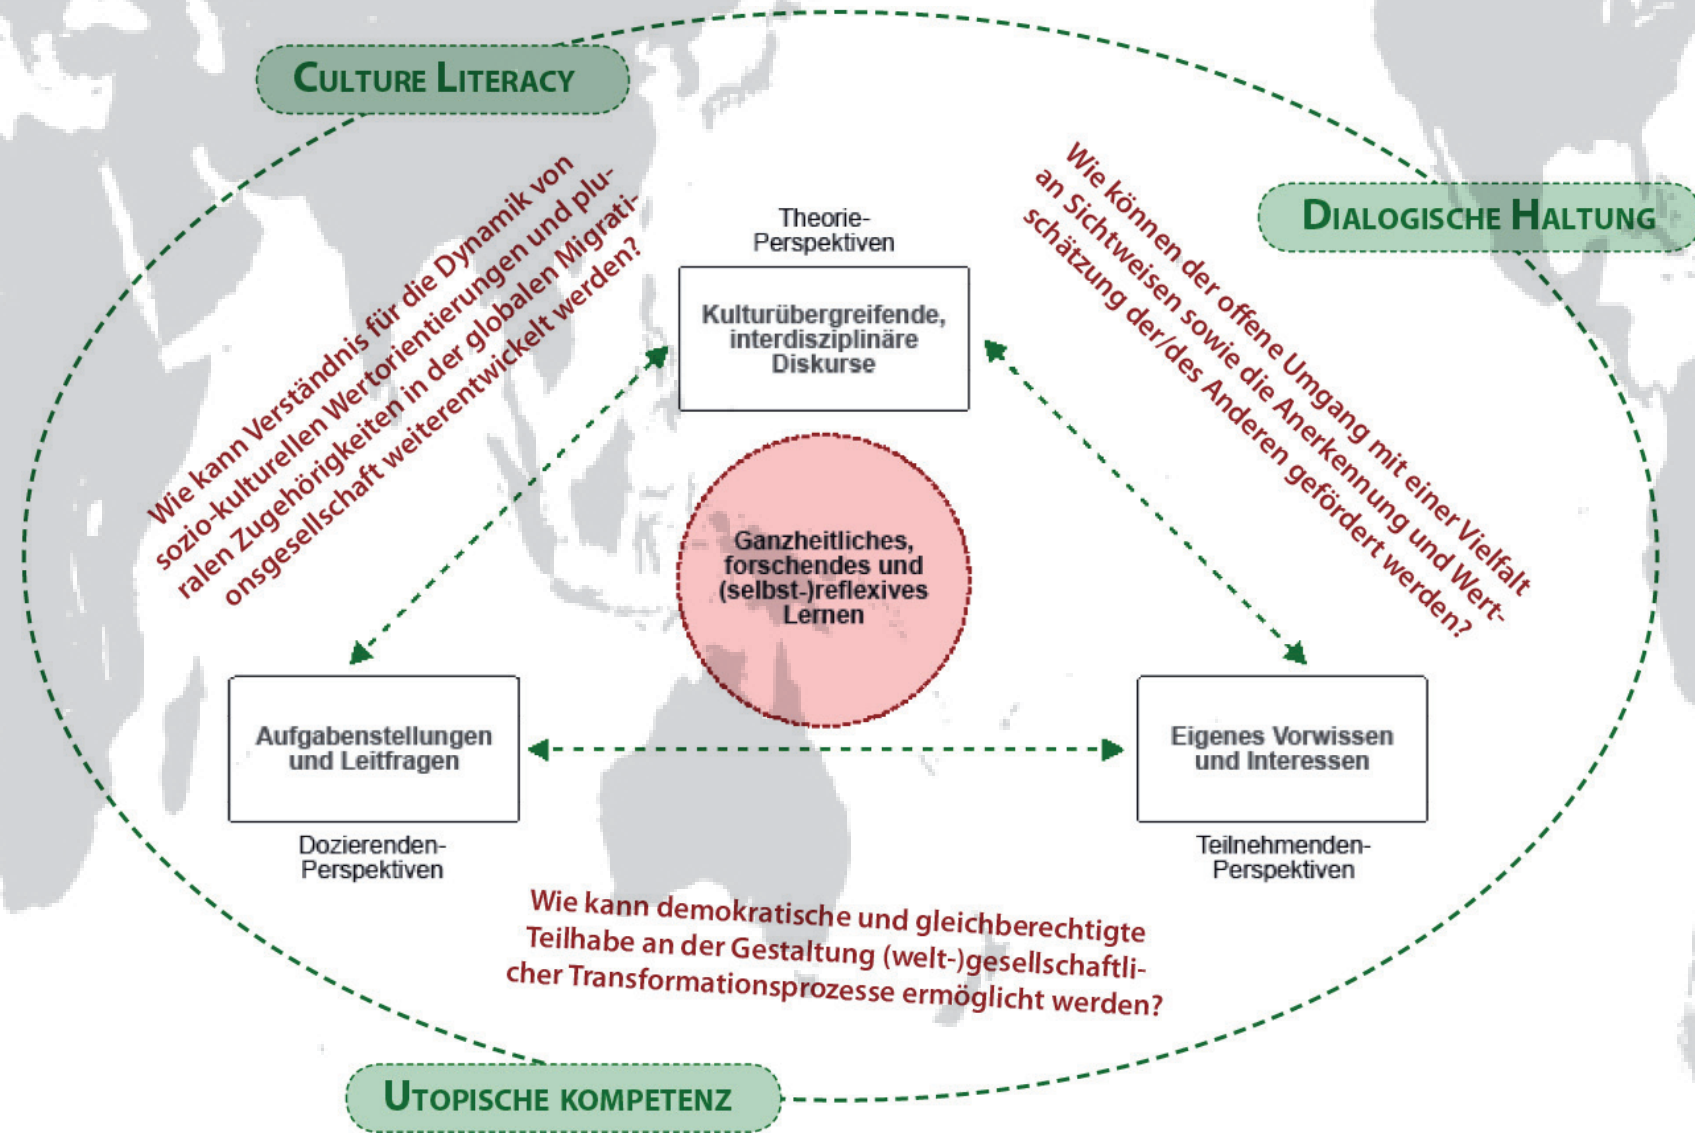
Culture Literacy

Dialogische Haltung

Wie kann Verständnis für die Dynamik von sozio-kulturellen Wertorientierungen und pluralen Zugehörigkeiten in der globalen Migrationsgesellschaft weiterentwickelt werden?

Theorie-Perspektiven

Kulturübergreifende, interdisziplinäre Diskurse

Wie können der offene Umgang mit einer Vielfalt an Sichtweisen sowie die Anerkennung und Wertschätzung der/des Anderen gefördert werden?

Ganzheitliches, forschendes und (selbst-)reflexives Lernen

Aufgabenstellungen und Leitfragen

Dozierenden-Perspektiven

Eigenes Vorwissen und Interessen

Teilnehmenden-Perspektiven

Wie kann demokratische und gleichberechtigte Teilhabe an der Gestaltung (welt-)gesellschaftlicher Transformationsprozesse ermöglicht werden?

Utopische Kompetenz